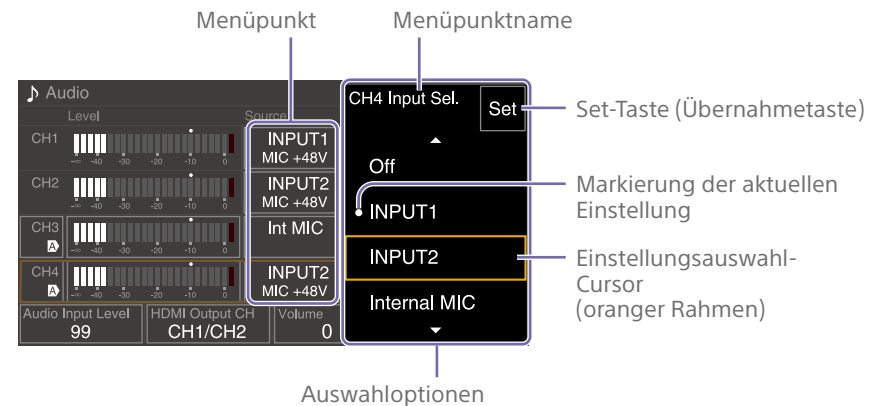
Menüpunkt

Menüpunktname

♪ Audio

Level

Source

CH1

-∞ -40 -30 -20 -10 0

INPUT1 MIC +48V

CH2

-∞ -40 -30 -20 -10 0

INPUT2 MIC +48V

CH3

A

-∞ -40 -30 -20 -10 0

Int MIC

CH4

A

-∞ -40 -30 -20 -10 0

INPUT2 MIC +48V

Audio Input Level 99

HDMI Output CH CH1/CH2

Volume 0

CH4 Input Sel.

Set

▲

Off

INPUT1

INPUT2

Internal MIC

▼

Set-Taste (Übernahmetaste)

Markierung der aktuellen Einstellung

Einstellungsauswahl-Cursor (oranger Rahmen)

Auswahloptionen